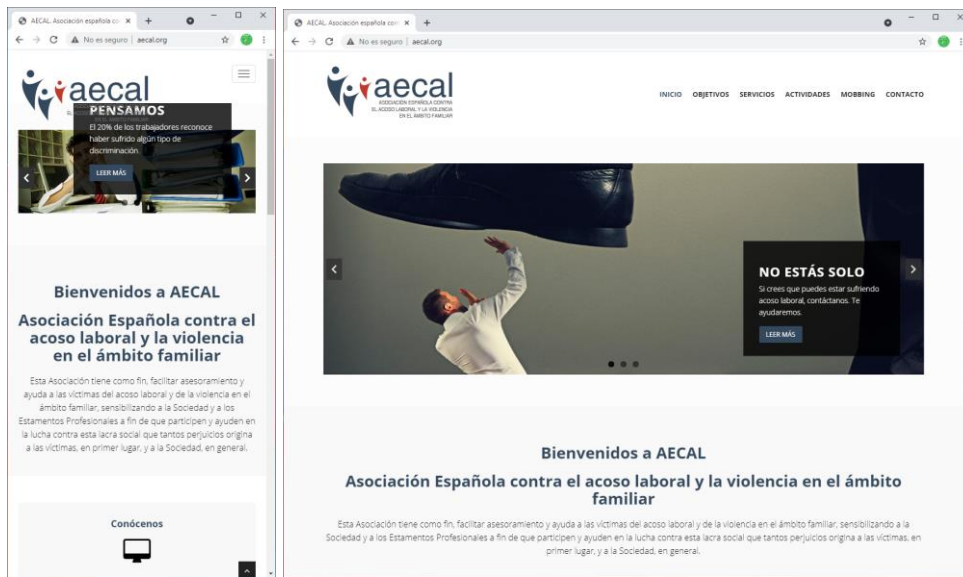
AECAL. Asociación española co ×
+
No es seguro | aecal.org

aecal

PENSAMOS
El 20% de los trabajadores reconoce haber sufrido algún tipo de discriminación.
LEER MÁS

Bienvenidos a AECAL

Asociación Española contra el acoso laboral y la violencia en el ámbito familiar

Esta Asociación tiene como fin, facilitar asesoramiento y ayuda a las víctimas del acoso laboral y de la violencia en el ámbito familiar, sensibilizando a la Sociedad y a los Estamentos Profesionales a fin de que participen y ayuden en la lucha contra esta lacra social que tantos perjuicios origina a las víctimas, en primer lugar, y a la Sociedad, en general.

Conócenos

AECAL. Asociación española co ×
+
No es seguro | aecal.org

aecal
ASOCIACIÓN ESPAÑOLA CONTRA EL ACOSO LABORAL Y LA VIOLENCIA EN EL ÁMBITO FAMILIAR

INICIO OBJETIVOS SERVICIOS ACTIVIDADES MOBBING CONTACTO

NO ESTÁS SOLO
Si crees que puedes estar sufriendo acoso laboral, contáctanos. Te ayudaremos.
LEER MÁS

Bienvenidos a AECAL

Asociación Española contra el acoso laboral y la violencia en el ámbito familiar

Esta Asociación tiene como fin, facilitar asesoramiento y ayuda a las víctimas del acoso laboral y de la violencia en el ámbito familiar, sensibilizando a la Sociedad y a los Estamentos Profesionales a fin de que participen y ayuden en la lucha contra esta lacra social que tantos perjuicios origina a las víctimas, en primer lugar, y a la Sociedad, en general.